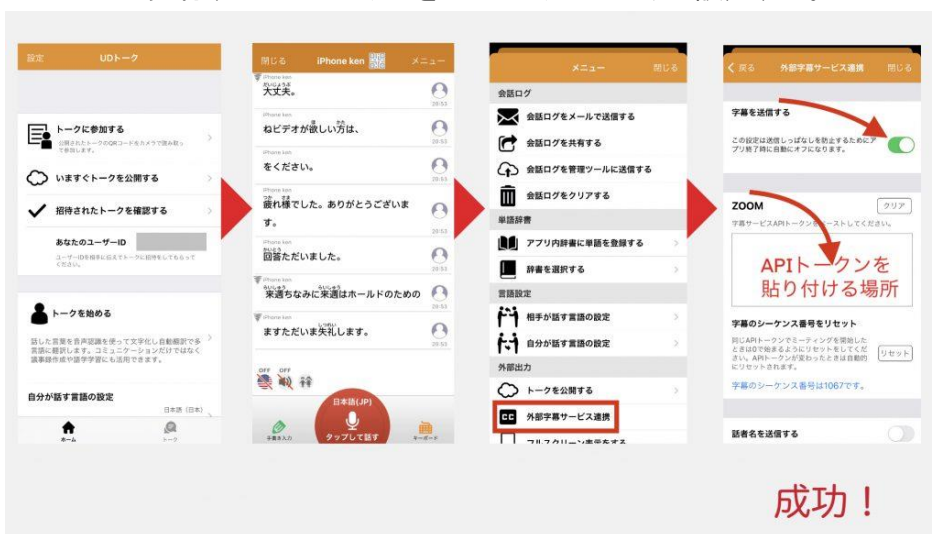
設定 UDトーク

トークに参加する
公開されたトークのQRコードをカメラで読み取って参加します。

いますぐトークを公開する

招待されたトークを確認する

あなたのユーザーID
ユーザーIDを相手に伝えてトークに招待をしてもらってください。

トークを始める
話した言葉を音声認識を使って文字化し自動翻訳で多言語に翻訳します。コミュニケーションだけではなく議事録作成や語学学習にも活用できます。

自分が話す言語の設定
日本語（日本）

ホーム トーク

閉じる iPhone ken メニュー

iPhone ken
大丈夫。
20:53

iPhone ken
ねビデオが欲しい方は、
20:53

iPhone ken
をください。
20:53

iPhone ken
疲れ様でした。ありがとうございます。
20:53

iPhone ken
回答ただいました。
20:53

iPhone ken
来週ちなみに来週はホールドのための
20:53

iPhone ken
ますただいま失礼します。
20:53

OFF OFF

手書き入力 日本語(JP) タップして話す キーボード

メニュー 閉じる

会話ログ
会話ログをメールで送信する
会話ログを共有する
会話ログを管理ツールに送信する
会話ログをクリアする

単語辞書
アプリ内辞書に単語を登録する
辞書を選択する

言語設定
相手が話す言語の設定
自分が話す言語の設定

外部出力
トークを公開する
外部字幕サービス連携
フルスクリーン表示をする

戻る 外部字幕サービス連携 閉じる

字幕を送信する
この設定は送信しっぱなしを防止するためにアプリ終了時に自動にオフになります。

ZOOM クリア
字幕サービスAPIトークンをペーストしてください。

APIトークンを
貼り付ける場所

字幕のシーケンス番号をリセット
同じAPIトークンでミーティングを開催したときは0で始まるようにリセットをしてください。APIトークンが変わったときは自動的にリセットされます。 リセット

字幕のシーケンス番号は1067です。

話者名を送信する

成功！